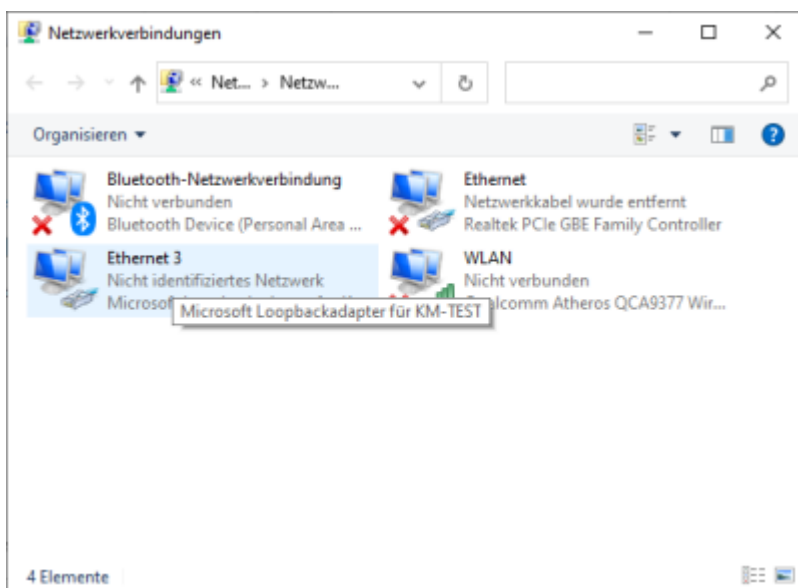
Netzwerkverbindungen

« Net... › Netzw...

Organisieren ▾

Bluetooth-Netzwerkverbindung
Nicht verbunden
Bluetooth Device (Personal Area ...

Ethernet
Netzwerkkabel wurde entfernt
Realtek PCIe GBE Family Controller

Ethernet 3
Nicht identifiziertes Netzwerk
Microsof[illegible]

WLAN
Nicht verbunden
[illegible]alcomm Atheros QCA9377 Wir...

Microsoft Loopbackadapter für KM-TEST

4 Elemente